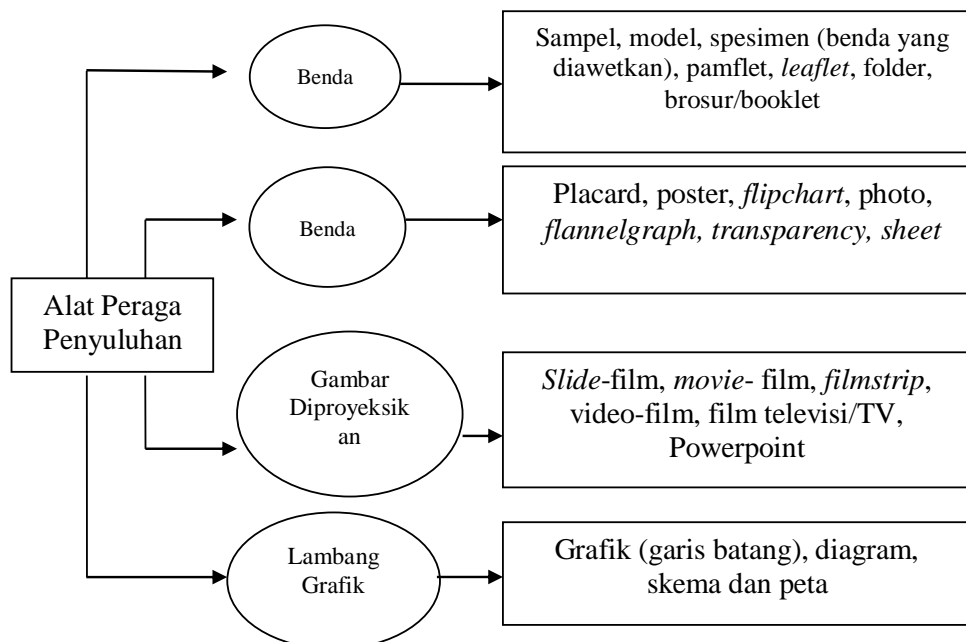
Alat Peraga Penyuluhan

Benda

Sampel, model, spesimen (benda yang diawetkan), pamflet, *leaflet*, folder, brosur/booklet

Benda

Placard, poster, *flipchart*, photo, *flannelgraph, transparency, sheet*

Gambar Diproyeksikan

*Slide*-film, *movie*- film, *filmstrip*, video-film, film televisi/TV, Powerpoint

Lambang Grafik

Grafik (garis batang), diagram, skema dan peta